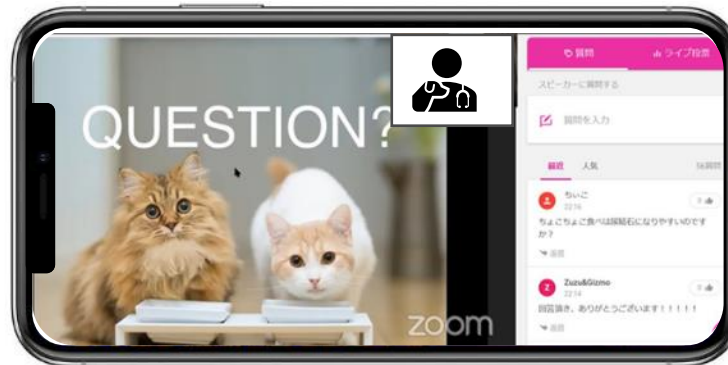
QUESTION?

zoom

質問

ライブ投票

スピーカーに質問する

質問を入力

最新

人気

16質問

ちいこ

22:16

ちょこちょこ食べは尿結石になりやすいのですか？

0

返信

Zuzu&Gizmo

22:14

回答頂き、ありがとうございます！！！！！

0

返信